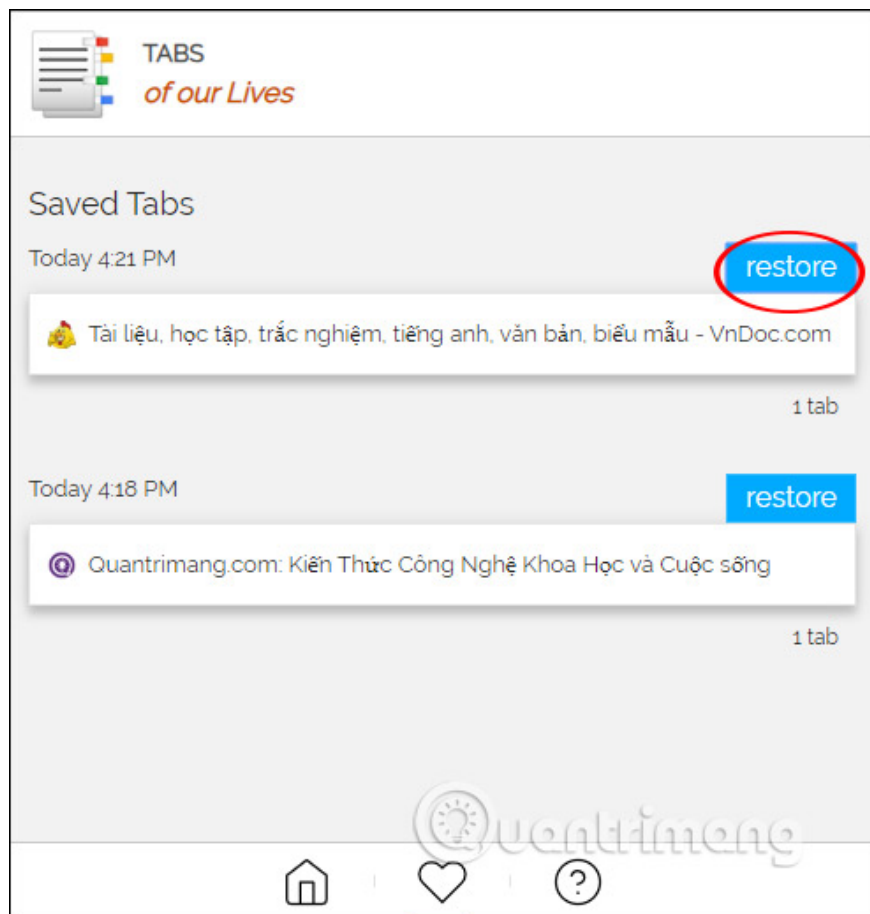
TABS
of our Lives

Saved Tabs

Today 4:21 PM

restore

Tài liệu, học tập, trắc nghiệm, tiếng anh, văn bản, biểu mẫu - VnDoc.com

1 tab

Today 4:18 PM

restore

Quantrimang.com: Kiến Thức Công Nghệ Khoa Học và Cuộc sống

1 tab

Quantrimang

?